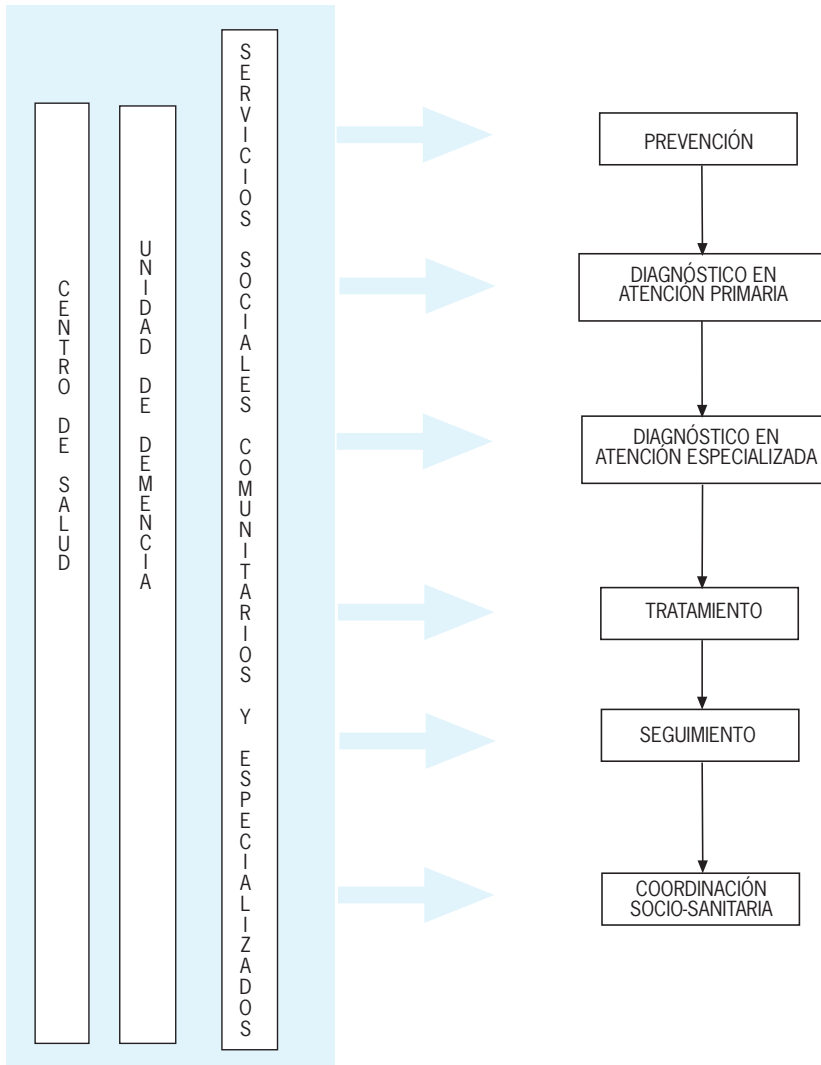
CENTRO DE SALUD

UNIDAD DE DEMENCIA

SERVICIOS SOCIALES COMUNITARIOS Y ESPECIALIZADOS

PREVENCIÓN

DIAGNÓSTICO EN ATENCIÓN PRIMARIA

DIAGNÓSTICO EN ATENCIÓN ESPECIALIZADA

TRATAMIENTO

SEGUIMIENTO

COORDINACIÓN SOCIO-SANITARIA